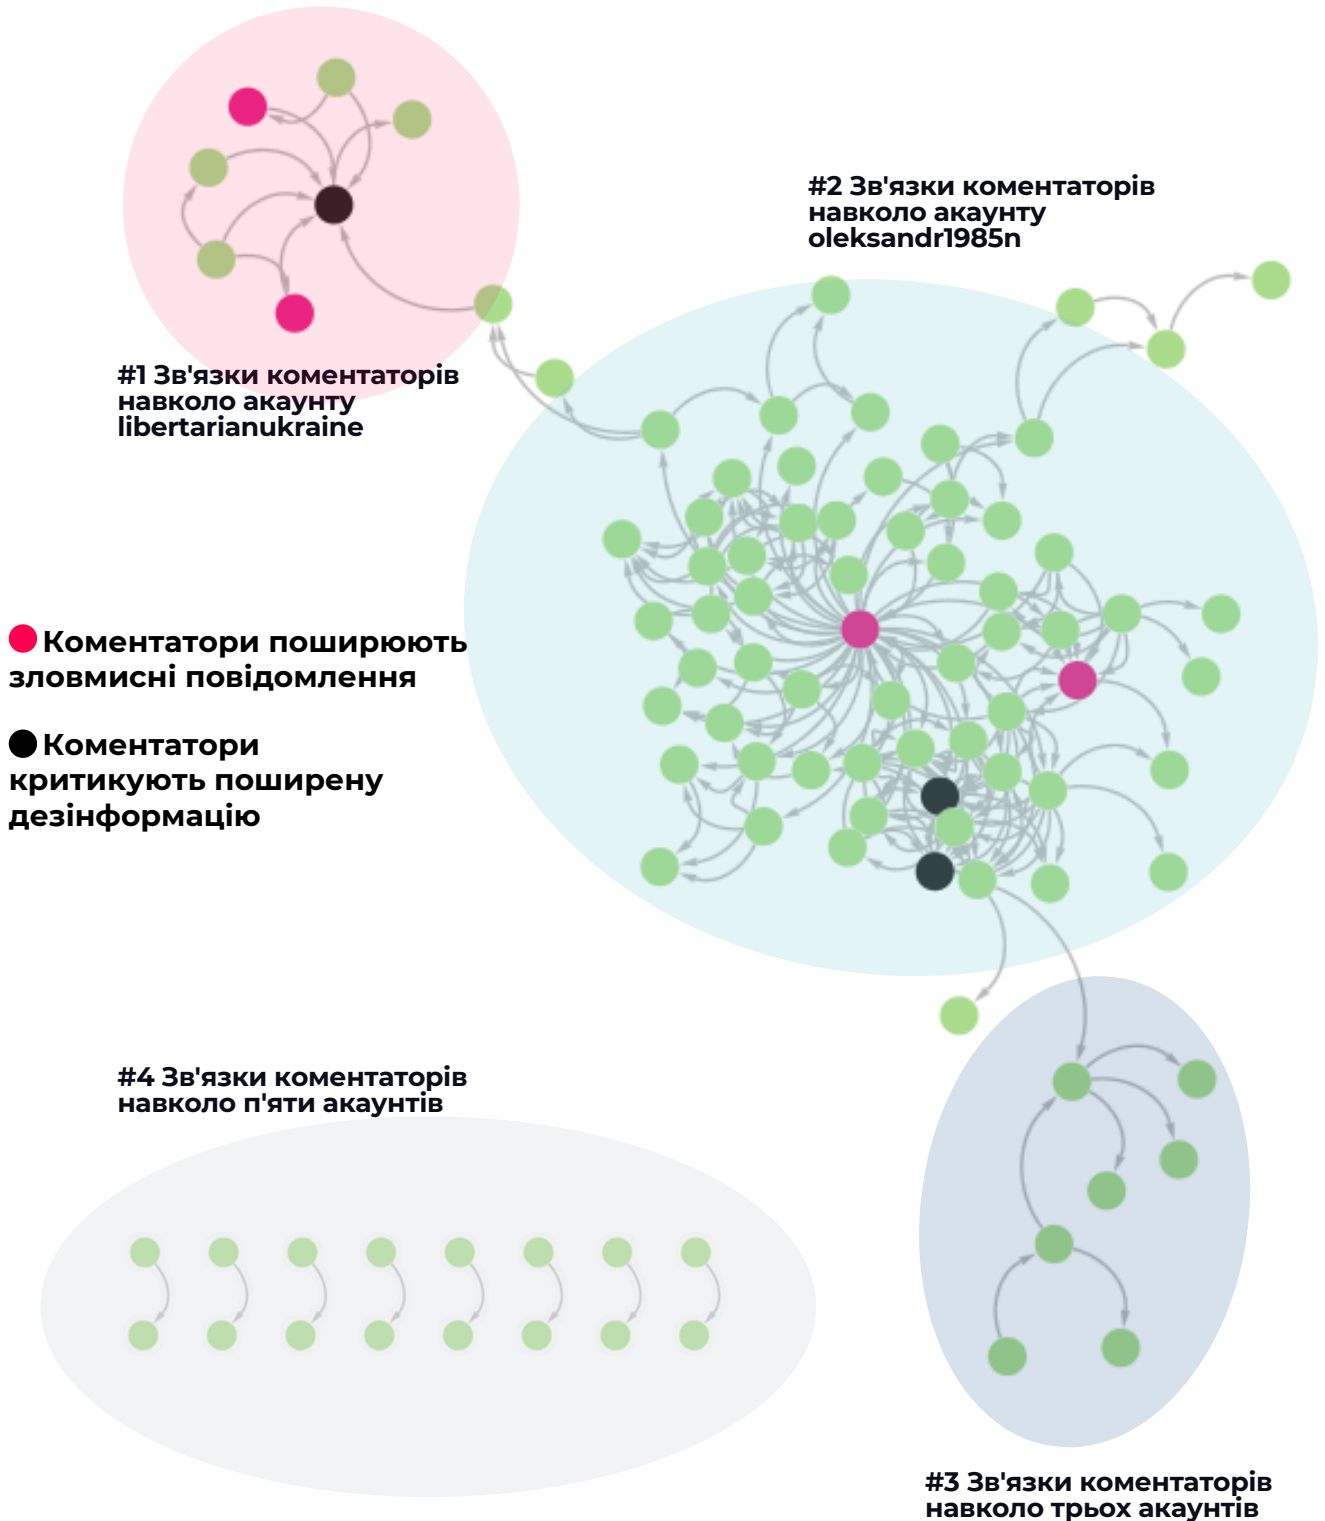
#2 Зв'язки коментаторів навколо акаунту oleksandr1985n

#1 Зв'язки коментаторів навколо акаунту libertarianukraine

Коментатори поширюють зловмисні повідомлення

Коментатори критикують поширену дезінформацію

#4 Зв'язки коментаторів навколо п'яти акаунтів

#3 Зв'язки коментаторів навколо трьох акаунтів